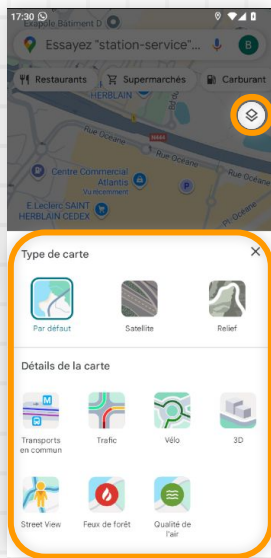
17:30

Essayez "station-service"

B

Restaurants

Supermarchés

Carburant

HERBLAIN

Rue Océane

Rue Océane

Centre Commercial Atlantis

Vu récemment

E.Leclerc SAINT HERBLAIN CEDEX

Type de carte

×

Par défaut

Satellite

Relief

Détails de la carte

Transports en commun

Trafic

Vélo

3D

Street View

Feux de forêt

Qualité de l'air